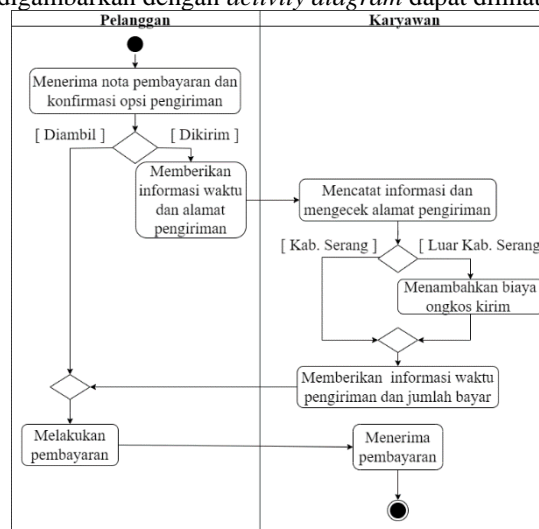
digambarkan dengan *activity diagram* dapat dilihat

Pelanggan

Karyawan

Menerima nota pembayaran dan konfirmasi opsi pengiriman

[ Diambil ]

[ Dikirim ]

Memberikan informasi waktu dan alamat pengiriman

Mencatat informasi dan mengecek alamat pengiriman

[ Kab. Serang ]

[ Luar Kab. Serang

Menambahkan biaya ongkos kirim

Memberikan informasi waktu pengiriman dan jumlah bayar

Melakukan pembayaran

Menerima pembayaran